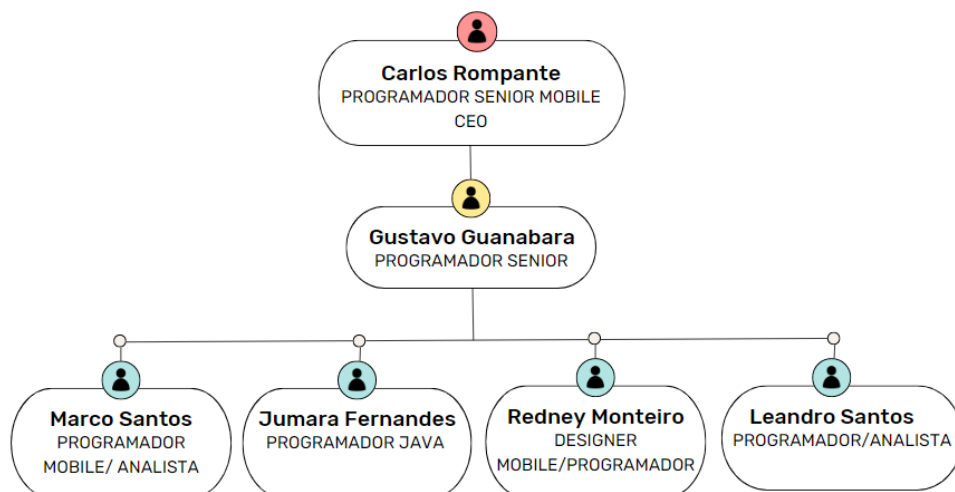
Carlos Rompante
PROGRAMADOR SENIOR MOBILE
CEO

Gustavo Guanabara
PROGRAMADOR SENIOR

Marco Santos
PROGRAMADOR
MOBILE/ ANALISTA

Jumara Fernandes
PROGRAMADOR JAVA

Redney Monteiro
DESIGNER
MOBILE/PROGRAMADOR

Leandro Santos
PROGRAMADOR/ANALISTA